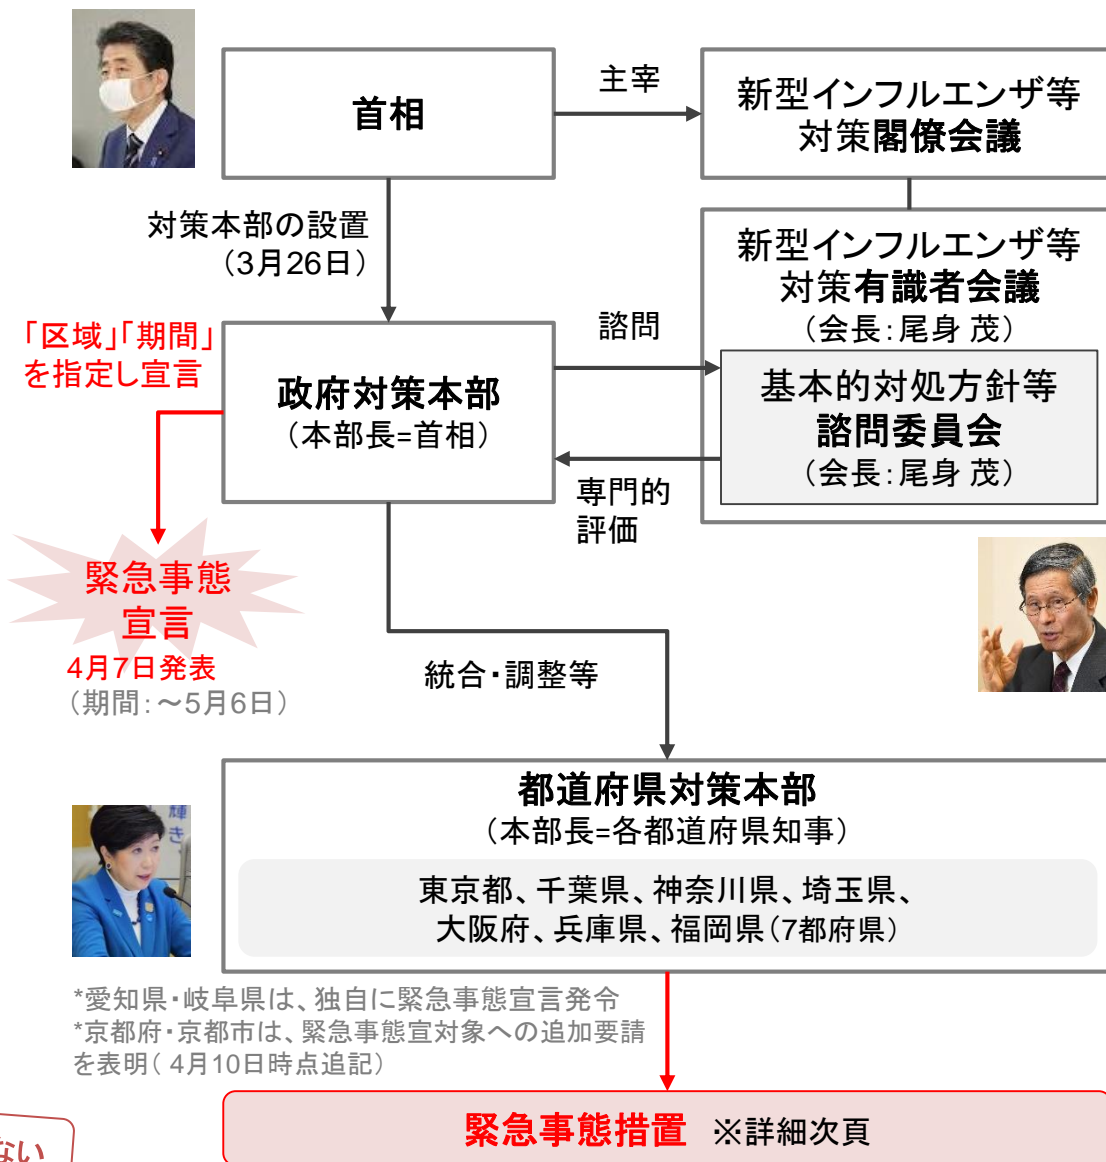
首相

主宰

新型インフルエンザ等対策閣僚会議

対策本部の設置（3月26日）

新型インフルエンザ等対策有識者会議（会長：尾身 茂）

「区域」「期間」を指定し宣言

諮問

政府対策本部（本部長=首相）

基本的対処方針等諮問委員会（会長：尾身 茂）

専門的評価

緊急事態宣言

4月7日発表（期間：～5月6日）

統合・調整等

都道府県対策本部（本部長=各都道府県知事）

東京都、千葉県、神奈川県、埼玉県、大阪府、兵庫県、福岡県（7都府県）

*愛知県・岐阜県は、独自に緊急事態宣言発令
*京都府・京都市は、緊急事態宣対象への追加要請を表明（ 4月10日時点追記）

ない

緊急事態措置 ※詳細次頁